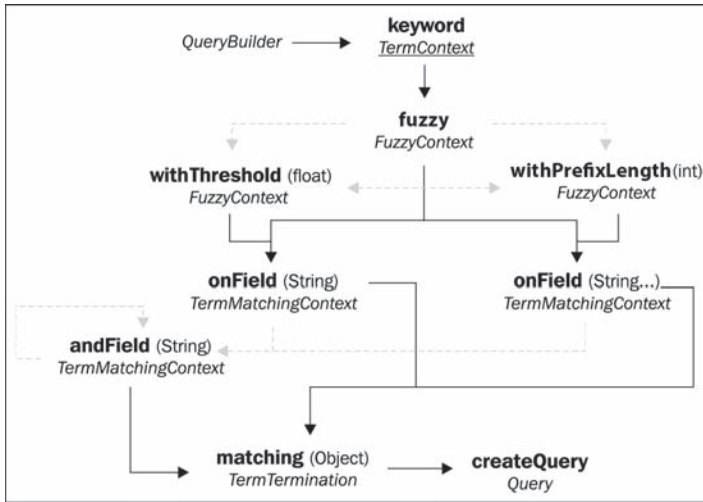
QueryBuilder

keyword
TermContext

fuzzy
FuzzyContext

withThreshold (float)
FuzzyContext

withPrefixLength(int)
FuzzyContext

onField (String)
TermMatchingContext

onField (String...)
TermMatchingContext

andField (String)
TermMatchingContext

matching (Object)
TermTermination

createQuery
Query